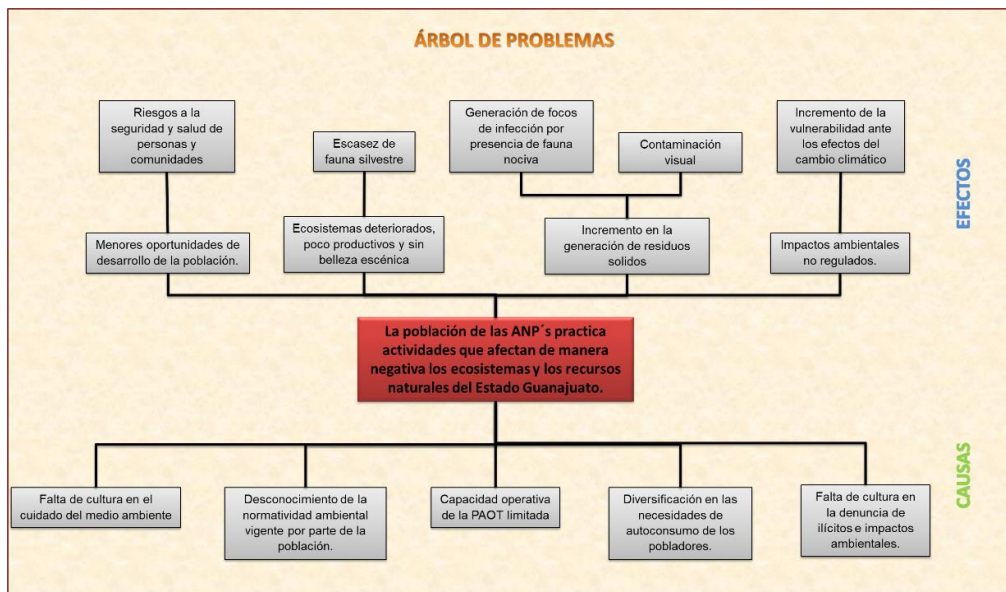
ÁRBOL DE PROBLEMAS

Riesgos a la seguridad y salud de personas y comunidades

Escasez de fauna silvestre

Generación de focos de infección por presencia de fauna nociva

Contaminación visual

Incremento de la vulnerabilidad ante los efectos del cambio climático

EFECTOS

Menores oportunidades de desarrollo de la población.

Ecosistemas deteriorados, poco productivos y sin belleza escénica

Incremento en la generación de residuos solidos

Impactos ambientales no regulados.

La población de las ANP´s practica actividades que afectan de manera negativa los ecosistemas y los recursos naturales del Estado Guanajuato.

CAUSAS

Falta de cultura en el cuidado del medio ambiente

Desconocimiento de la normatividad ambiental vigente por parte de la población.

Capacidad operativa de la PAOT limitada

Diversificación en las necesidades de autoconsumo de los pobladores.

Falta de cultura en la denuncia de ilícitos e impactos ambientales.